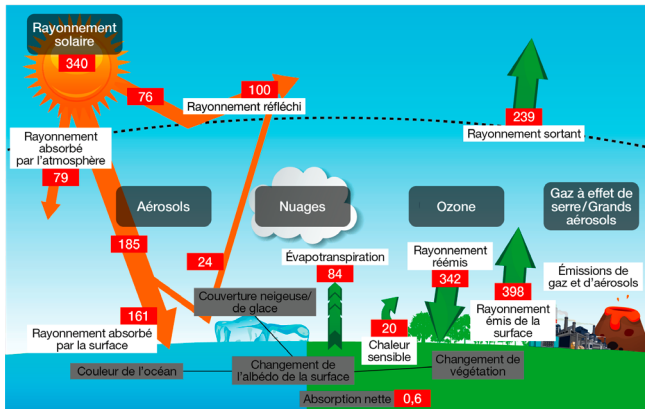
Rayonnement solaire
340
76
100
Rayonnement réfléchi
239
Rayonnement sortant
Rayonnement absorbé par l'atmosphère
79
Aérosols
Nuages
Ozone
Gaz à effet de serre/Grands aérosols
185
24
Évapotranspiration
84
Rayonnement réémis
342
398
Émissions de gaz et d'aérosols
161
Couverture neigeuse/ de glace
20
Chaleur sensible
Rayonnement émis de la surface
Rayonnement absorbé par la surface
Couleur de l'océan
Changement de l'albédo de la surface
Changement de végétation
Absorption nette
0,6